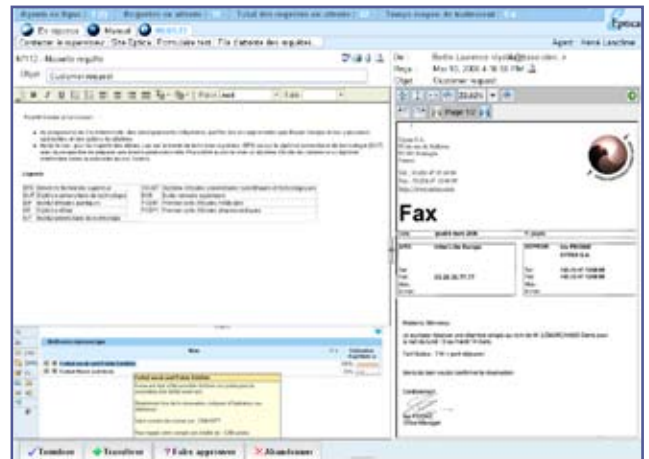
Agents en ligne | Requêtes en attente | Total des requêtes en attente | Temps moyen de traitement

En réponse | Manuel

Contacter le superviseur : Site Eptica : Formulaire test : File d'attente des requêtes

Agent : Hervé Lanchise

Nouvelle requête

Objet Customer request

De: Bottin Laurence

Reçu: Mar 02, 2004 4:18:10 PM

Objet: Customer request

Fax

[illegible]

Terminer | Transférer | Faire approuver | Abandonner